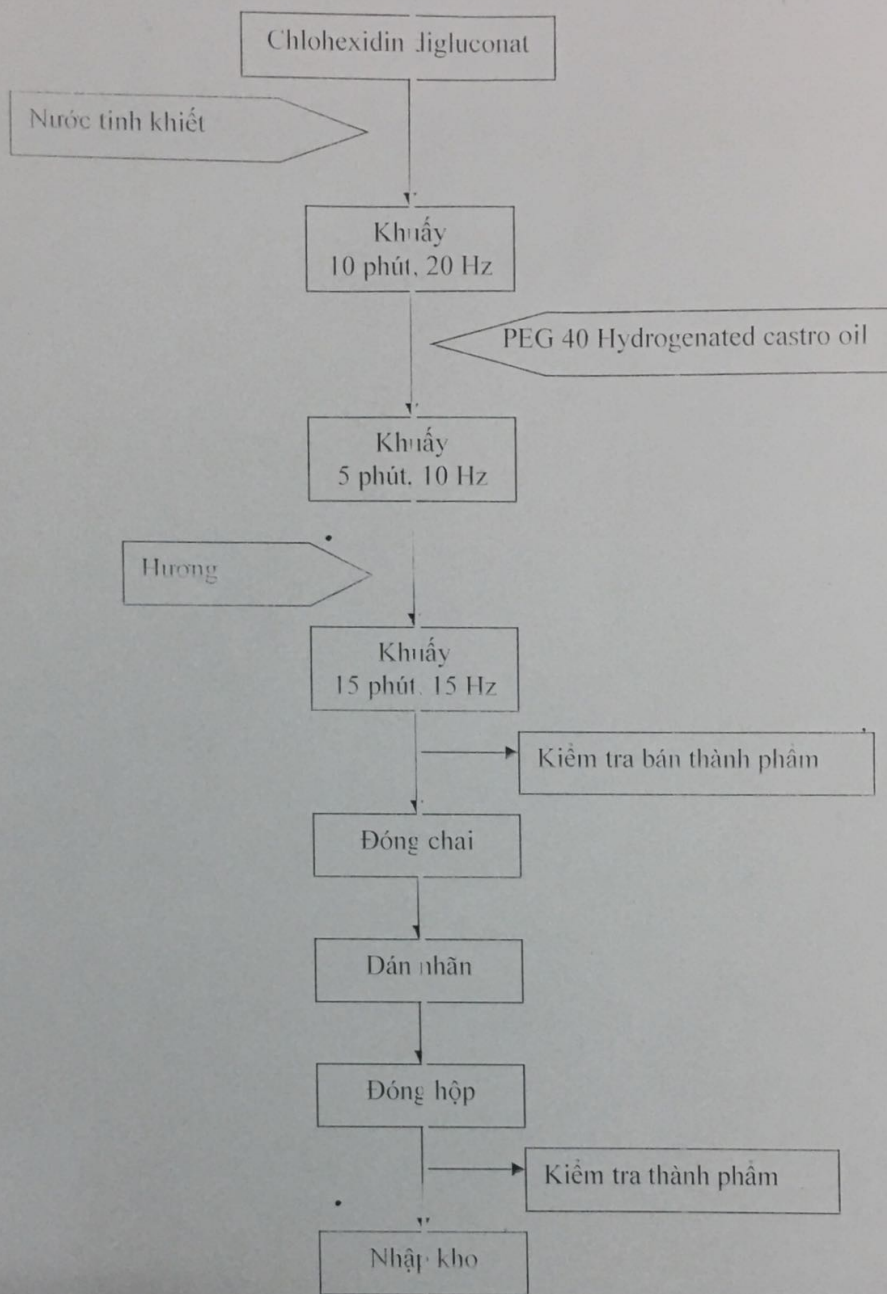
Chlohexidin digluconat

Nước tinh khiết

Khuấy
10 phút, 20 Hz

PEG 40 Hydrogenated castro oil

Khuấy
5 phút, 10 Hz

Hương

Khuấy
15 phút, 15 Hz

Kiểm tra bán thành phẩm

Đóng chai

Dán nhãn

Đóng hộp

Kiểm tra thành phẩm

Nhập kho